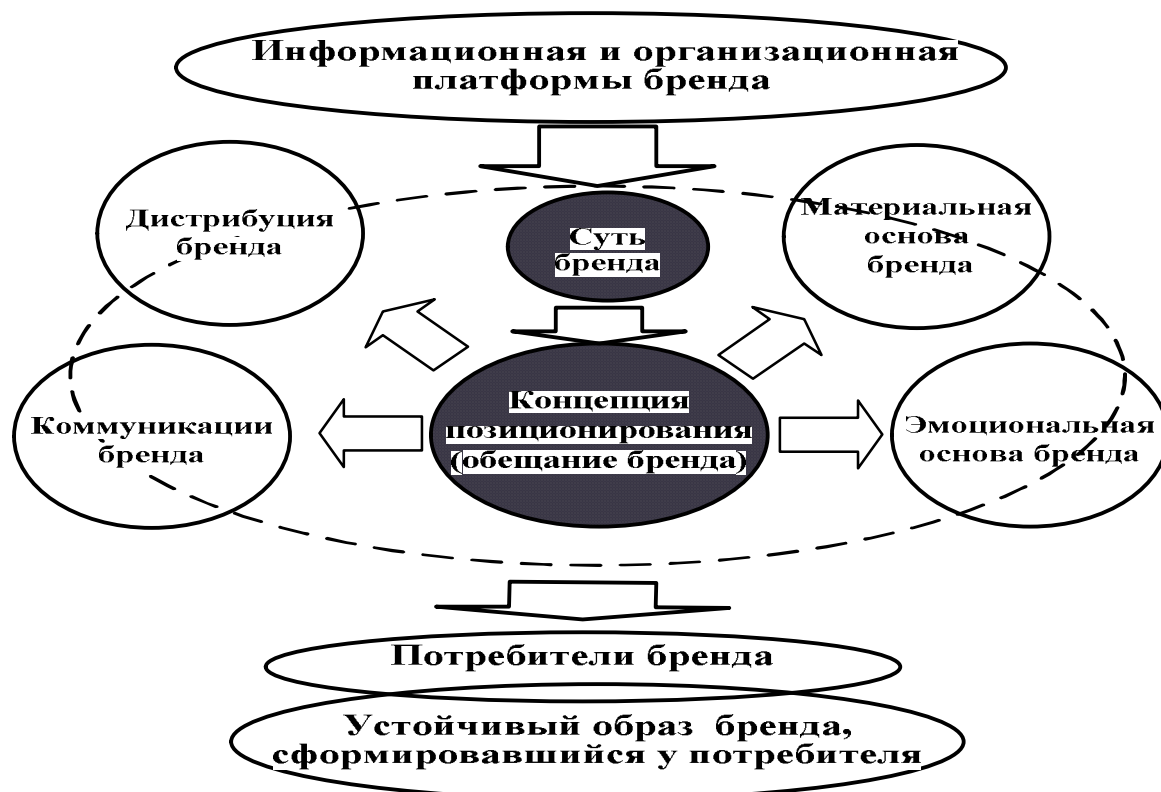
Информационная и организационная платформы бренда

Дистрибуция бренда

Суть бренда

Материальная основа бренда

Коммуникации бренда

Концепция позиционирования (обещание бренда)

Эмоциональная основа бренда

Потребители бренда

Устойчивый образ бренда, сформировавшийся у потребителя